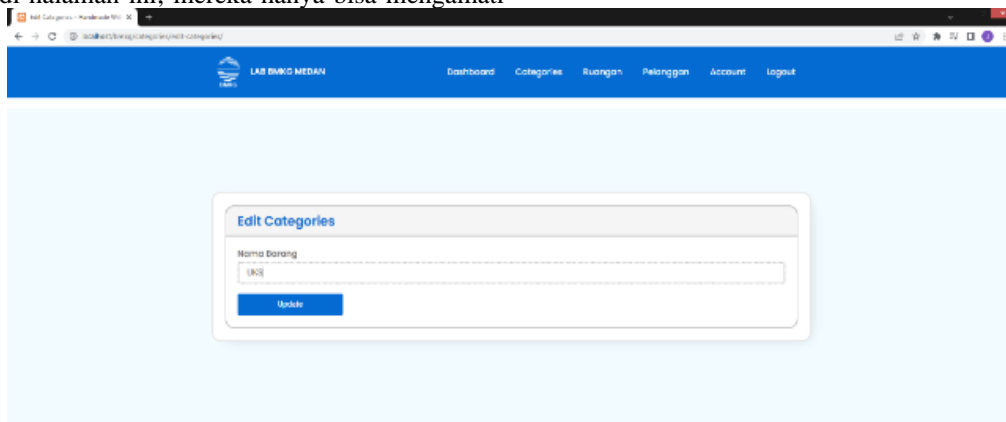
di halaman ini, mereka hanya bisa mengamati

Edit Categories - Handmade Wi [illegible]

localhost/bmkg/categories/edit-categories/

LAB BMKG MEDAN

Dashboard Categories Ruangan Pelanggan Account Logout

Edit Categories

Nama Barang

UKS

Update